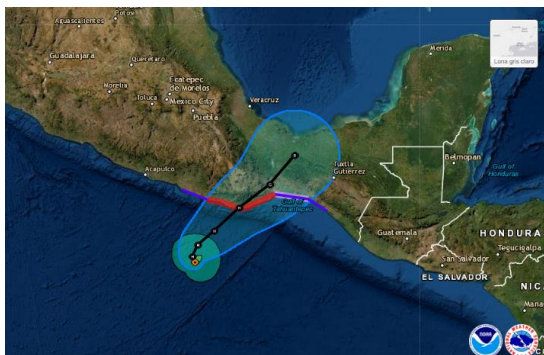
Aguascalientes
Potosí
Guadalajara
Querétaro
Morelia
Ecatepec de Morelos
Toluca
Mexico City
Puebla
Veracruz
Mérida
Lona gris claro
Acapulco
Golfo de Tehuantepec
Tuxtla Gutiérrez
Belmopan
Gulf of Honduras
Guatemala
HONDURAS
Tegucigalpa
San Salvador
EL SALVADOR
NIC
Managua